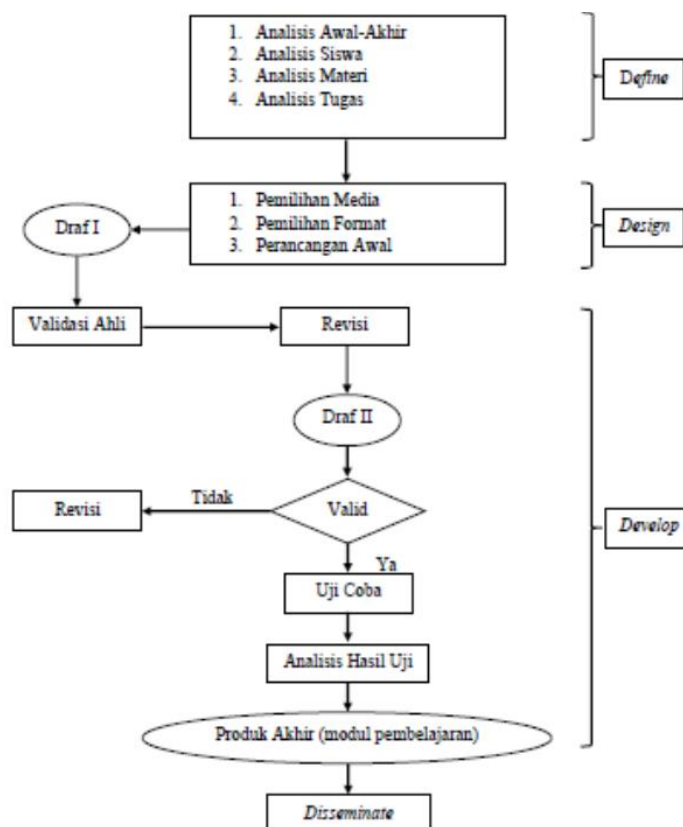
1. Analisis Awal-Akhir
2. Analisis Siswa
3. Analisis Materi
4. Analisis Tugas

Define

1. Pemilihan Media
2. Pemilihan Format
3. Perancangan Awal

Draf I

Design

Validasi Ahli

Revisi

Draf II

Revisi

Tidak

Valid

Ya

Develop

Uji Coba

Analisis Hasil Uji

Produk Akhir (modul pembelajaran)

Disseminate